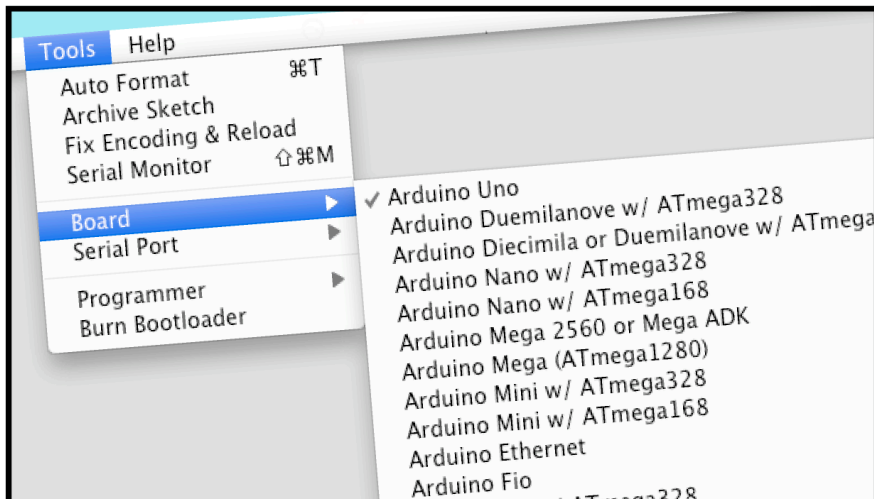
Tools Help

Auto Format ⌘T
Archive Sketch
Fix Encoding & Reload
Serial Monitor ⇧⌘M

Board ▶
Serial Port ▶

Programmer ▶
Burn Bootloader

✓ Arduino Uno
Arduino Duemilanove w/ ATmega328
Arduino Diecimila or Duemilanove w/ ATmega
Arduino Nano w/ ATmega328
Arduino Nano w/ ATmega168
Arduino Mega 2560 or Mega ADK
Arduino Mega (ATmega1280)
Arduino Mini w/ ATmega328
Arduino Mini w/ ATmega168
Arduino Ethernet
Arduino Fio
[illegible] ATmega328